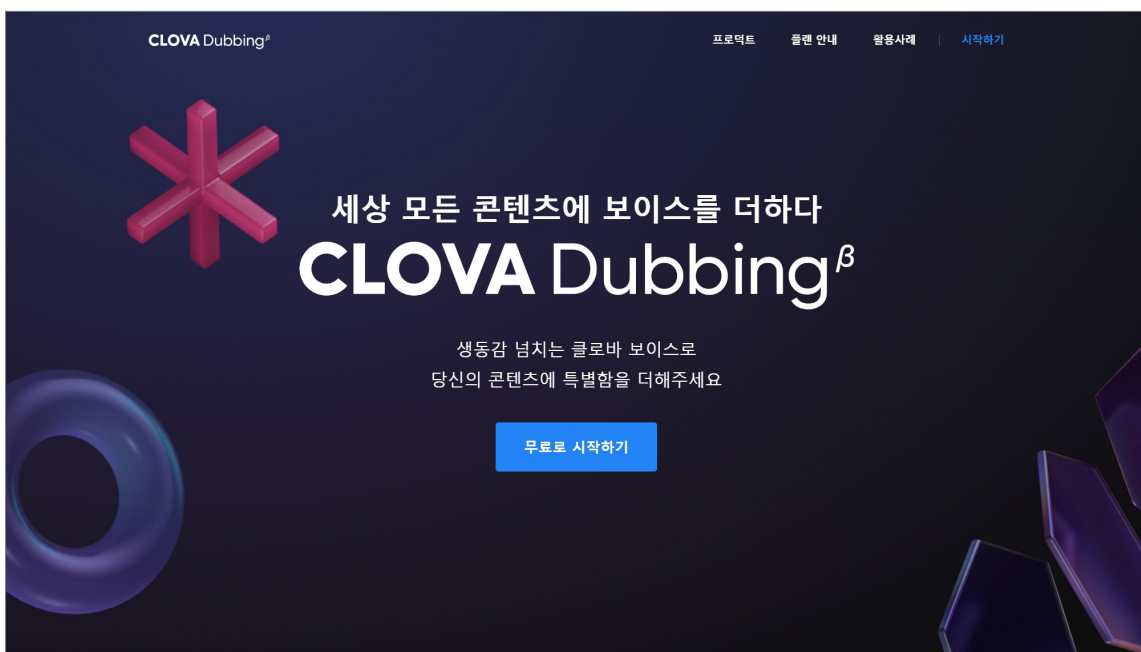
CLOVA Dubbing$^\beta$

프로덕트 플랜 안내 활용사례 시작하기

세상 모든 콘텐츠에 보이스를 더하다

CLOVA Dubbing$^\beta$

생동감 넘치는 클로바 보이스로
당신의 콘텐츠에 특별함을 더해주세요

무료로 시작하기